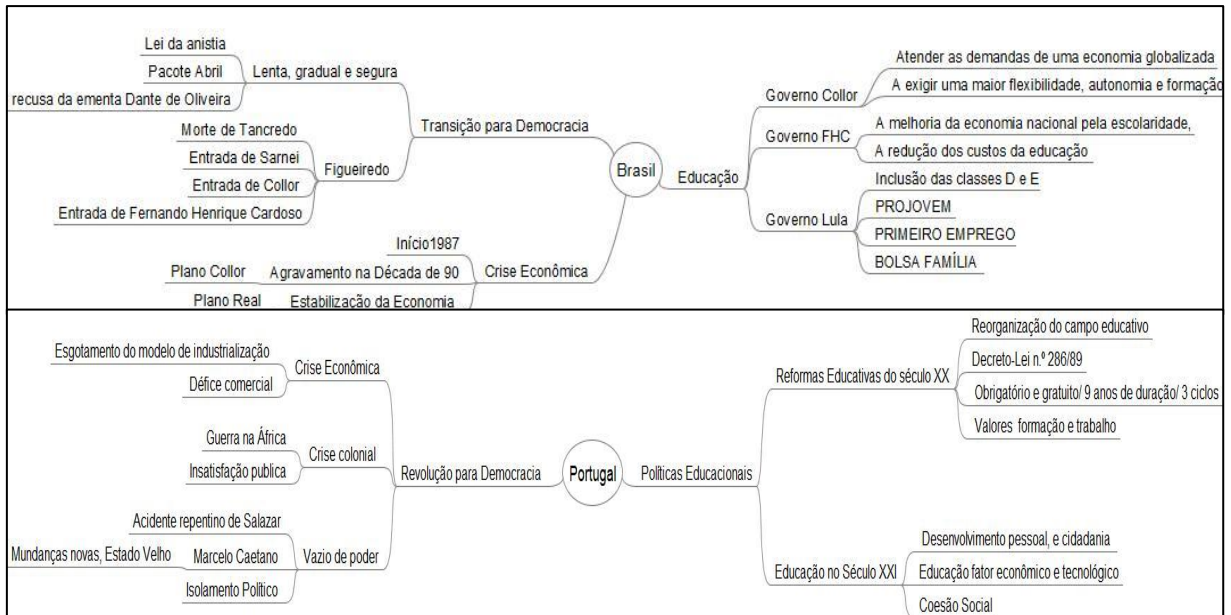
Lei da anistia
Pacote Abril
recusa da ementa Dante de Oliveira
Lenta, gradual e segura
Morte de Tancredo
Entrada de Sarnei
Entrada de Collor
Entrada de Fernando Henrique Cardoso
Figueiredo
Transição para Democracia
Início1987
Plano Collor
Agravamento na Década de 90
Plano Real
Estabilização da Economia
Crise Econômica
Brasil
Educação
Governo Collor
Atender as demandas de uma economia globalizada
A exigir uma maior flexibilidade, autonomia e formação
Governo FHC
A melhoria da economia nacional pela escolaridade,
A redução dos custos da educação
Governo Lula
Inclusão das classes D e E
PROJOVEM
PRIMEIRO EMPREGO
BOLSA FAMÍLIA

Esgotamento do modelo de industrialização
Défice comercial
Crise Econômica
Guerra na África
Insatisfação publica
Crise colonial
Acidente repentino de Salazar
Mundanças novas, Estado Velho
Marcelo Caetano
Isolamento Politico
Vazio de poder
Revolução para Democracia
Portugal
Politicas Educacionais
Reformas Educativas do século XX
Reorganização do campo educativo
Decreto-Lei n.º 286/89
Obrigatório e gratuito/ 9 anos de duração/ 3 ciclos
Valores formação e trabalho
Educação no Século XXI
Desenvolvimento pessoal, e cidadania
Educação fator econômico e tecnológico
Coesão Social